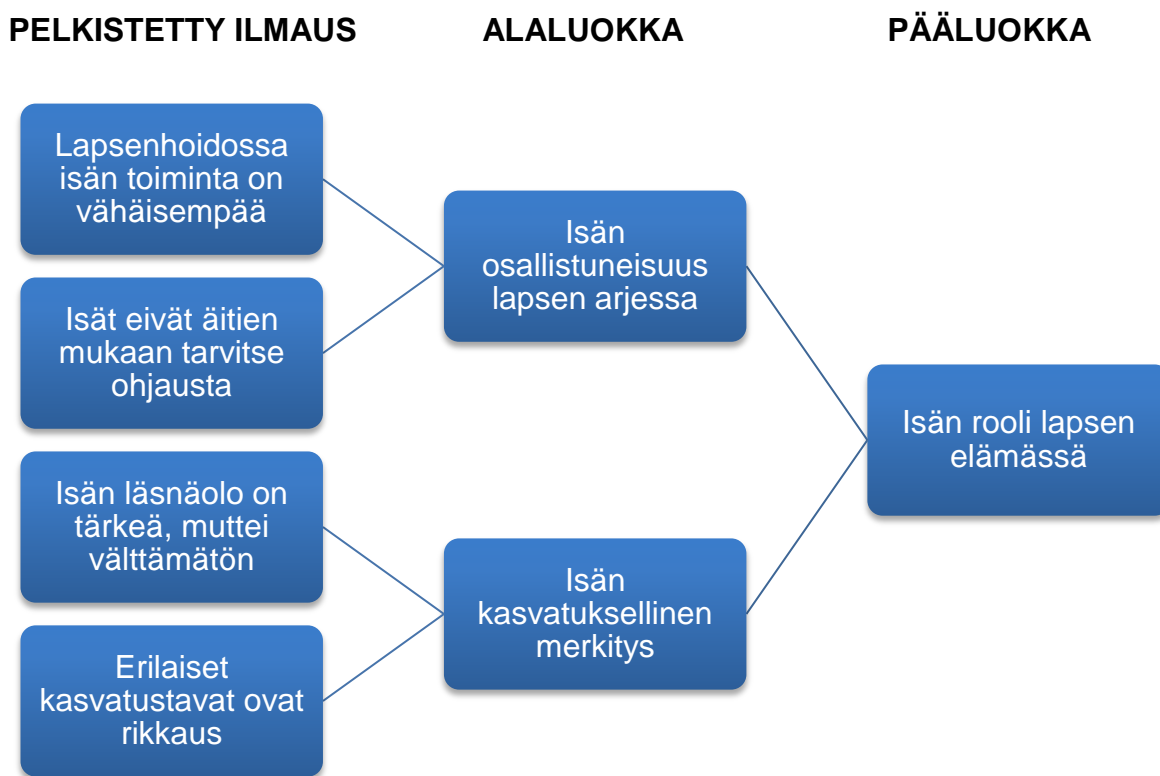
PELKISTETTY ILMAUS

ALALUOKKA

PÄÄLUOKKA

Lapsenhoidossa isän toiminta on vähäisempää

Isät eivät äitien mukaan tarvitse ohjausta

Isän läsnäolo on tärkeä, muttei välttämätön

Erilaiset kasvatustavat ovat rikkaus

Isän osallistuneisuus lapsen arjessa

Isän kasvatuksellinen merkitys

Isän rooli lapsen elämässä